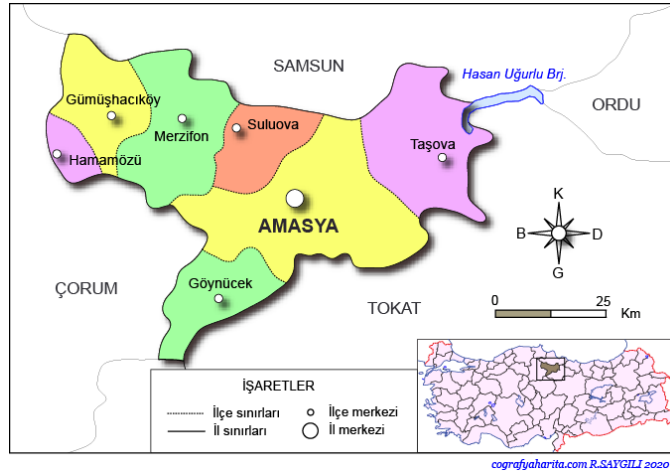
SAMSUN

Hasan Uğurlu Brj.

ORDU

Gümüşhacıköy

Merzifon

Suluova

Hamamözü

Taşova

AMASYA

K
B
D
G

ÇORUM

Göynücek

TOKAT

0 25 Km

İŞARETLER
İlçe sınırları
İl sınırları
İlçe merkezi
İl merkezi

cografyaharita.com R.SAYGILI 2020